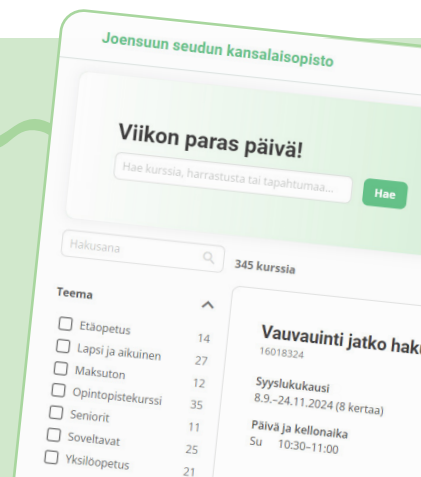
Joensuun seudun kansalaisopisto

Viikon paras päivä!

Hae kurssia, harrastusta tai tapahtumaa...

Hae

Hakusana

345 kurssia

Teema

Etäopetus 14
Lapsi ja aikuinen 27
Maksuton 12
Opintopistekurssi 35
Seniorit 11
Soveltavat 25
Yksilöopetus 21

Vauvauinti jatko hak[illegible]
16018324

Syyslukukausi
8.9.–24.11.2024 (8 kertaa)

Päivä ja kellonaika
Su 10:30–11:00